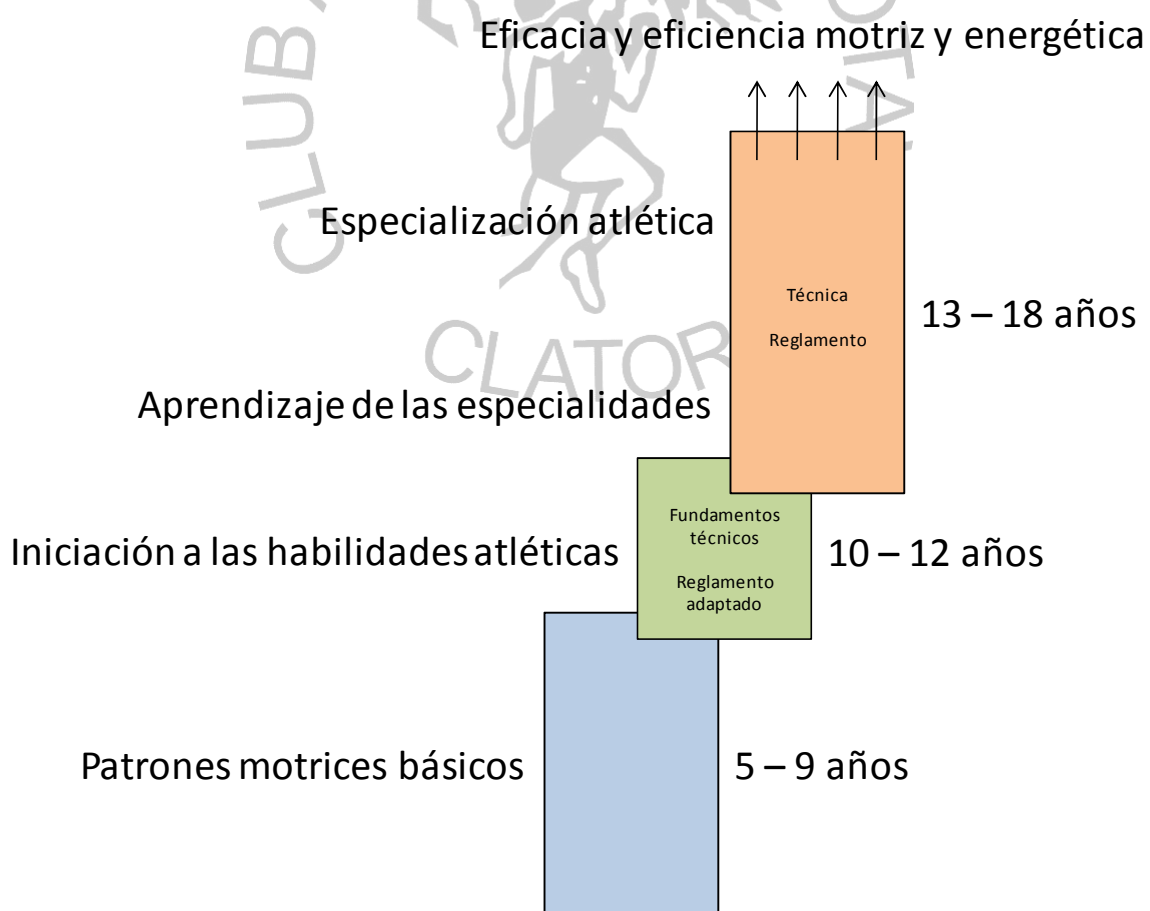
Eficacia y eficiencia motriz y energética

Especialización atlética

Técnica

Reglamento

13 – 18 años

Aprendizaje de las especialidades

Iniciación a las habilidades atléticas

Fundamentos técnicos

Reglamento adaptado

10 – 12 años

Patrones motrices básicos

5 – 9 años

CLUB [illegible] CLATOR